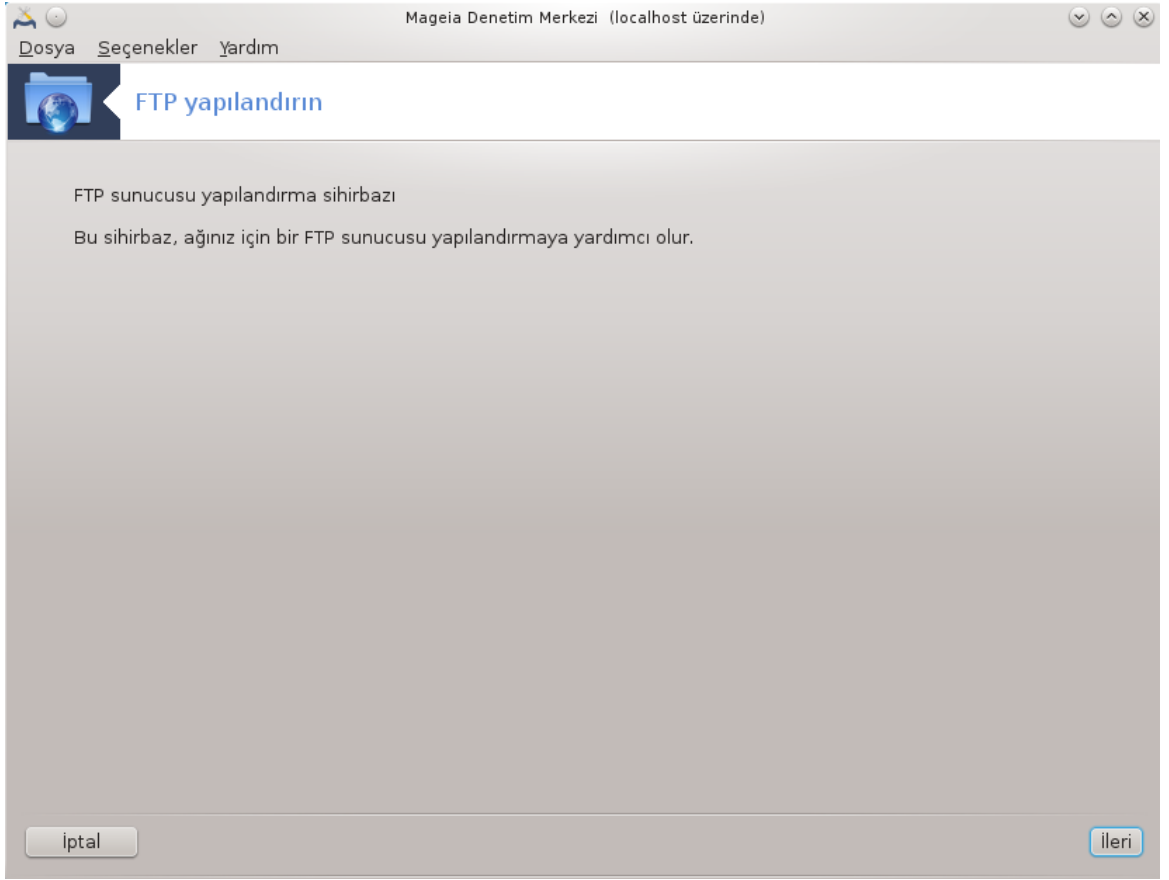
Mageia Denetim Merkezi (localhost üzerinde)

Dosya Seçenekler Yardım

FTP yapılandırın

FTP sunucusu yapılandırma sihirbazı

Bu sihirbaz, ağınız için bir FTP sunucusu yapılandırmaya yardımcı olur.

İptal

İleri